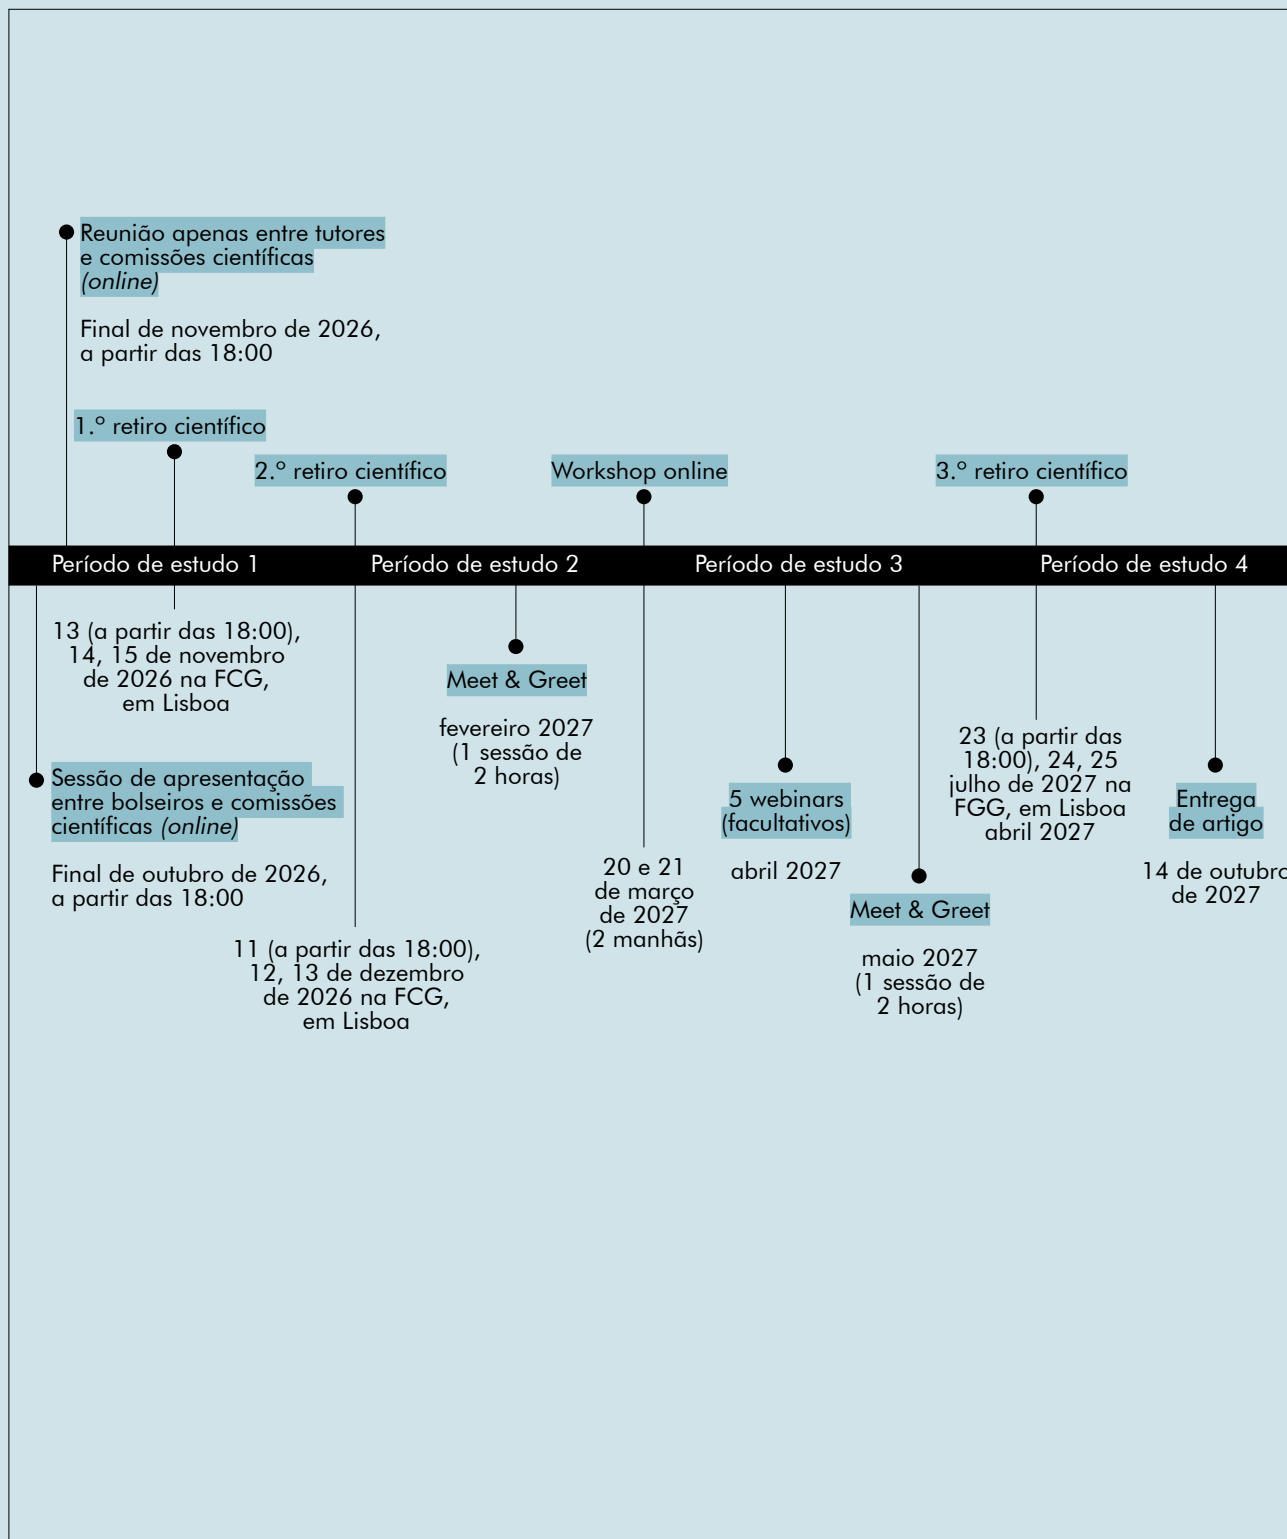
Reunião apenas entre tutores e comissões científicas *(online)*

Final de novembro de 2026, a partir das 18:00

1.º retiro científico

2.º retiro científico

Workshop online

3.º retiro científico

Período de estudo 1

Período de estudo 2

Período de estudo 3

Período de estudo 4

13 (a partir das 18:00), 14, 15 de novembro de 2026 na FCG, em Lisboa

Sessão de apresentação entre bolseiros e comissões científicas *(online)*

Final de outubro de 2026, a partir das 18:00

11 (a partir das 18:00), 12, 13 de dezembro de 2026 na FCG, em Lisboa

Meet & Greet

fevereiro 2027 (1 sessão de 2 horas)

20 e 21 de março de 2027 (2 manhãs)

5 webinars (facultativos)

abril 2027

Meet & Greet

maio 2027 (1 sessão de 2 horas)

23 (a partir das 18:00), 24, 25 julho de 2027 na FGG, em Lisboa abril 2027

Entrega de artigo

14 de outubr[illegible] de 2027